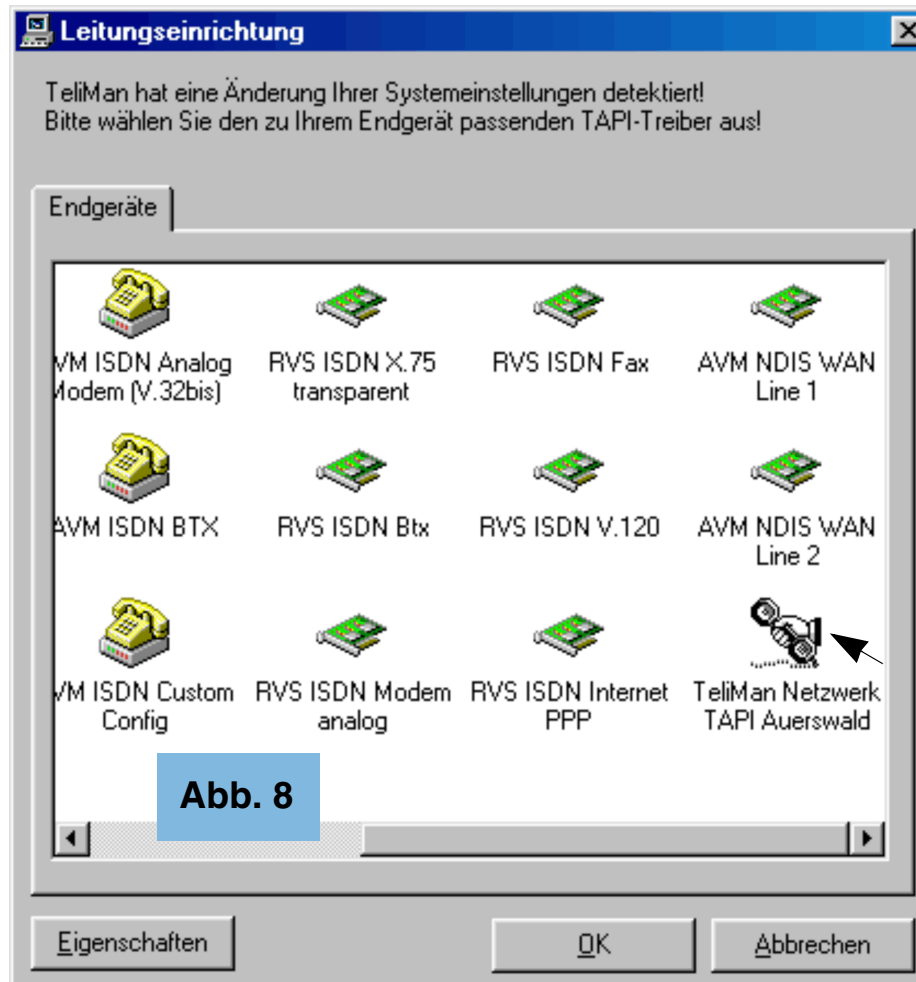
Leitungseinrichtung

TeliMan hat eine Änderung Ihrer Systemeinstellungen detektiert!
Bitte wählen Sie den zu Ihrem Endgerät passenden TAPI-Treiber aus!

Endgeräte

VM ISDN Analog Modem (V.32bis)

RVS ISDN X.75 transparent

RVS ISDN Fax

AVM NDIS WAN Line 1

AVM ISDN BTX

RVS ISDN Btx

RVS ISDN V.120

AVM NDIS WAN Line 2

VM ISDN Custom Config

RVS ISDN Modem analog

RVS ISDN Internet PPP

TeliMan Netzwerk TAPI Auerswald

Abb. 8

Eigenschaften

OK

Abbrechen